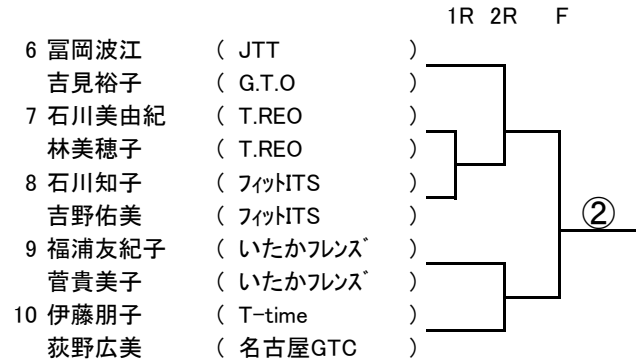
1R 2R F

6 冨岡波江 ( JTT )
吉見裕子 ( G.T.O )
7 石川美由紀 ( T.REO )
林美穂子 ( T.REO )
8 石川知子 ( ﾌｨｯﾄITS )
吉野佑美 ( ﾌｨｯﾄITS )
9 福浦友紀子 ( いたかﾌﾚﾝｽﾞ )
菅貴美子 ( いたかﾌﾚﾝｽﾞ )
10 伊藤朋子 ( T-time )
荻野広美 ( 名古屋GTC )

②